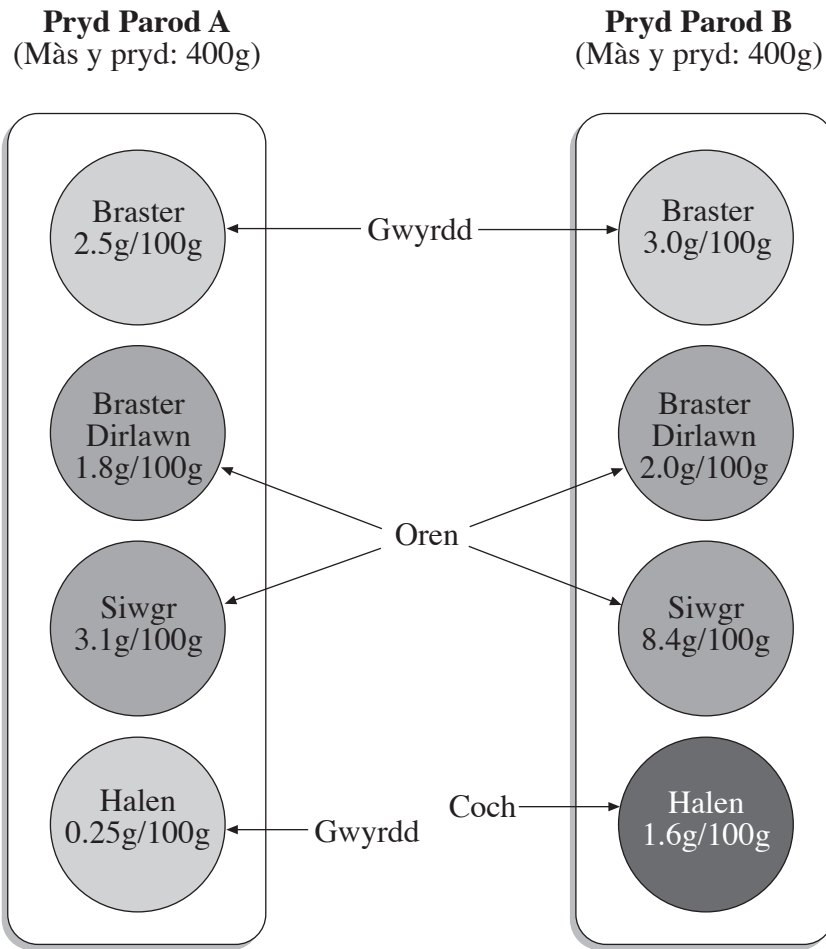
**Pryd Parod A**
(Màs y pryd: 400g)

**Pryd Parod B**
(Màs y pryd: 400g)

Braster
2.5g/100g

Gwyrdd

Braster
3.0g/100g

Braster
Dirlawn
1.8g/100g

Braster
Dirlawn
2.0g/100g

Oren

Siwgr
3.1g/100g

Siwgr
8.4g/100g

Halen
0.25g/100g

Gwyrdd

Coch

Halen
1.6g/100g